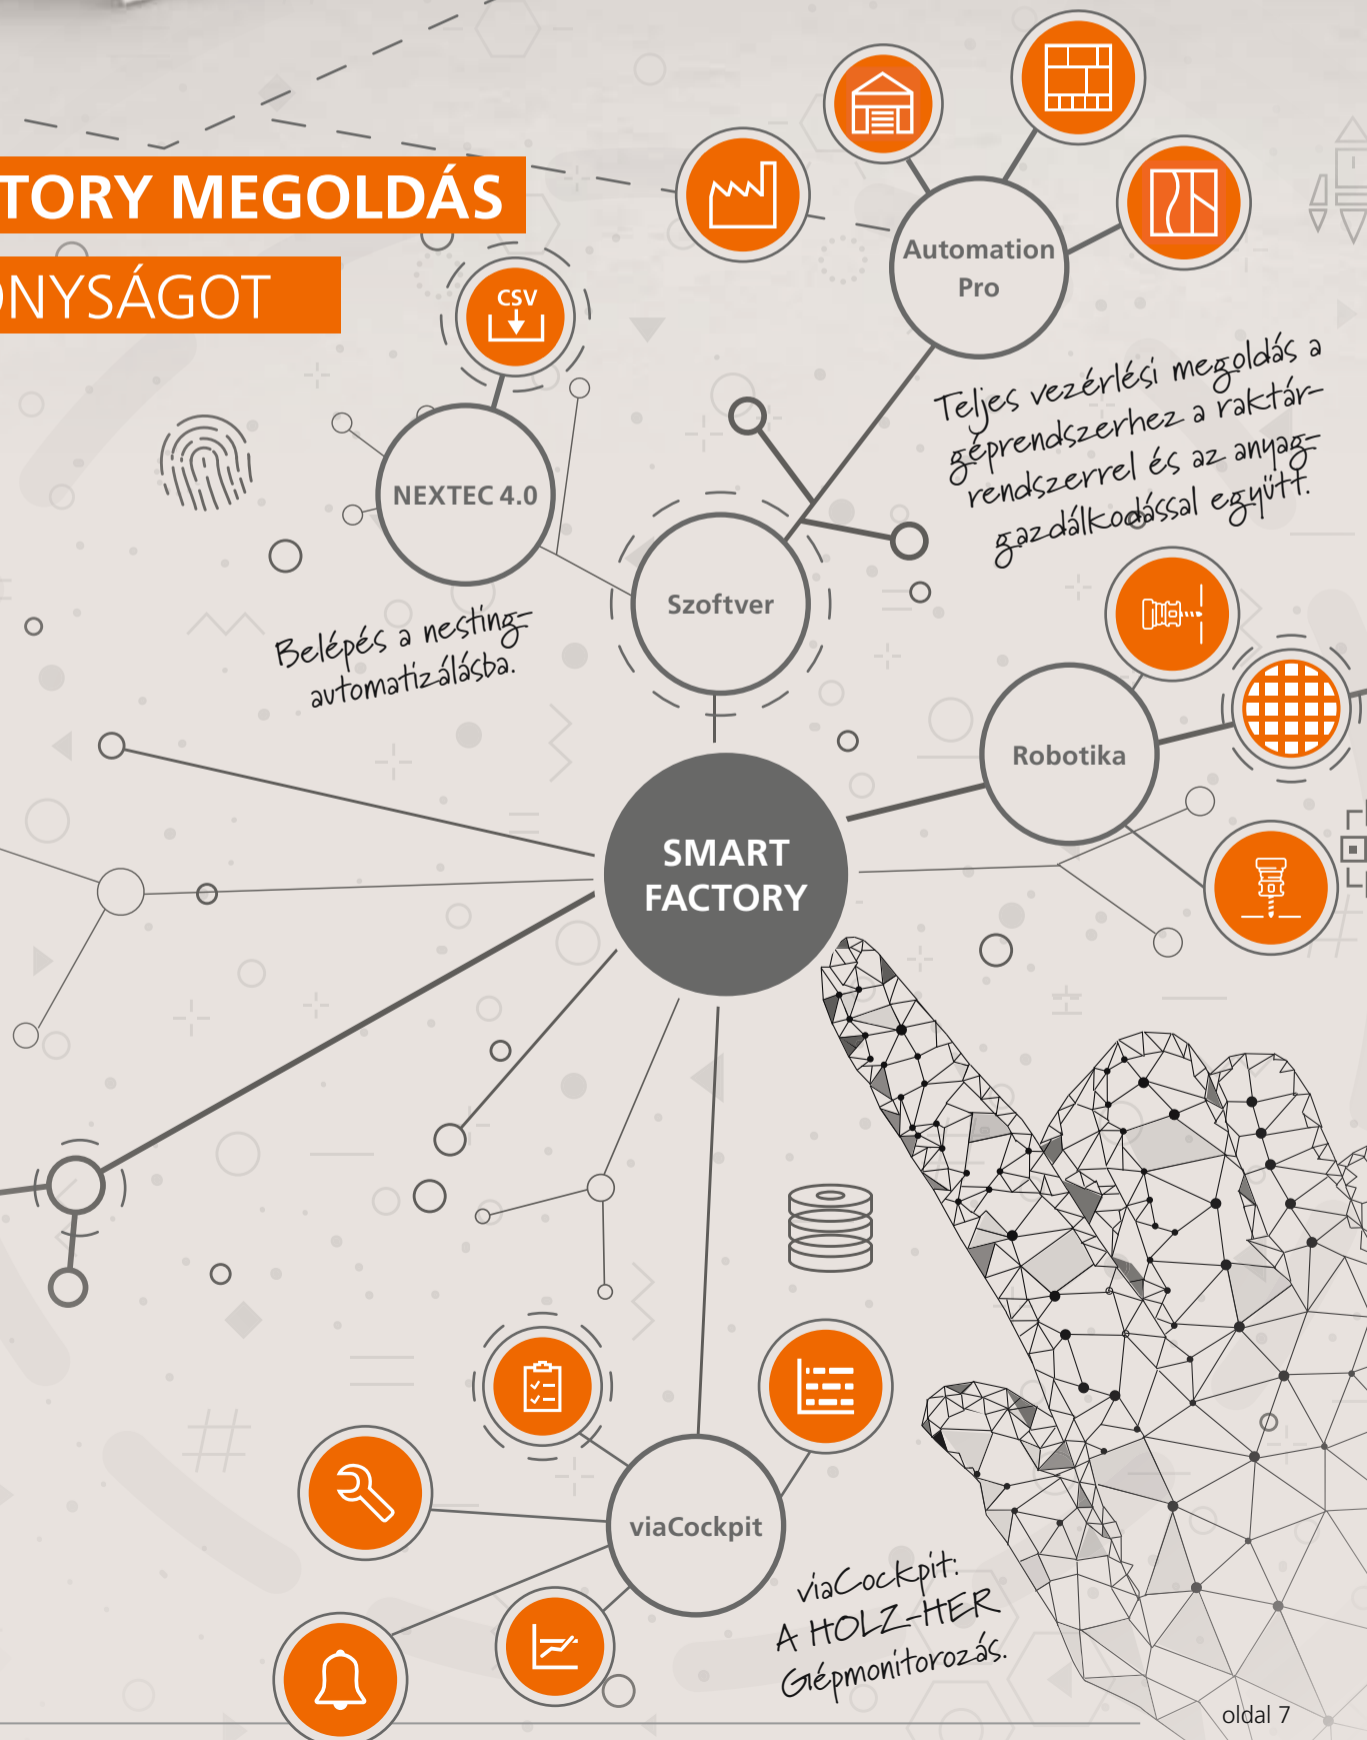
TORY MEGOLDÁS

ONYSÁGOT

CSV

Automation Pro

Teljes vezérlési megoldás a géprendszerhez a raktárrendszerrel és az anyaggazdálkodással együtt.

NEXTEC 4.0

Szoftver

Belépés a nestingautomatizálásba.

Robotika

SMART FACTORY

viaCockpit

viaCockpit: A HOLZ-HER Gépmonitorozás.

oldal 7